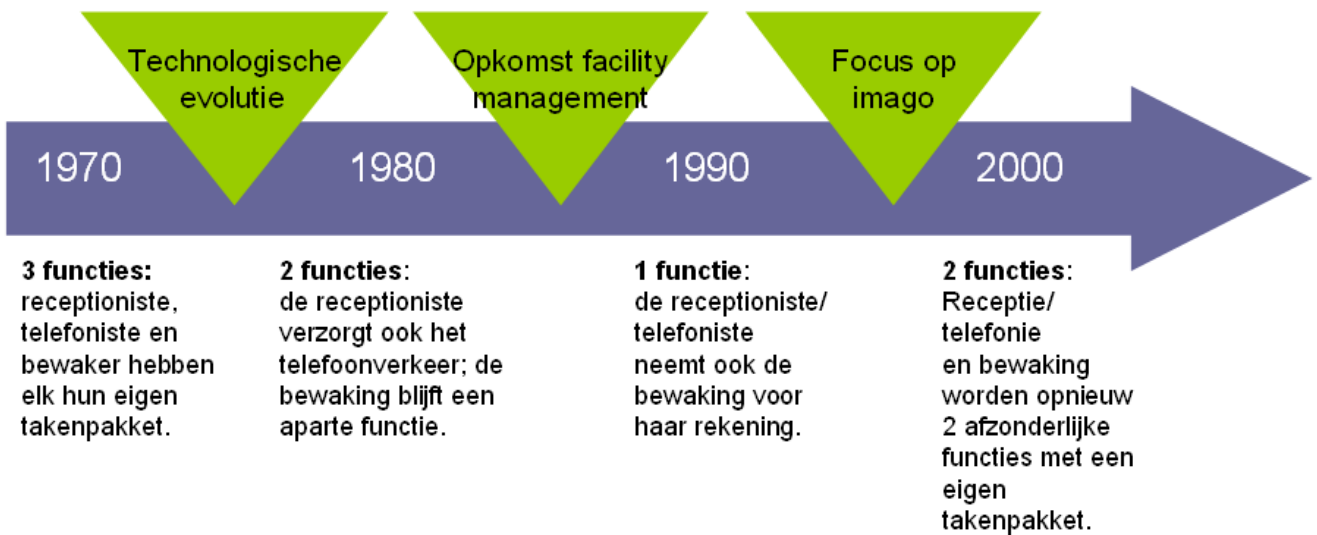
Technologische evolutie

Opkomst facility management

Focus op imago

1970

1980

1990

2000

**3 functies:** receptioniste, telefoniste en bewaker hebben elk hun eigen takenpakket.

**2 functies**: de receptioniste verzorgt ook het telefoonverkeer; de bewaking blijft een aparte functie.

**1 functie**: de receptioniste/ telefoniste neemt ook de bewaking voor haar rekening.

**2 functies**: Receptie/ telefonie en bewaking worden opnieuw 2 afzonderlijke functies met een eigen takenpakket.